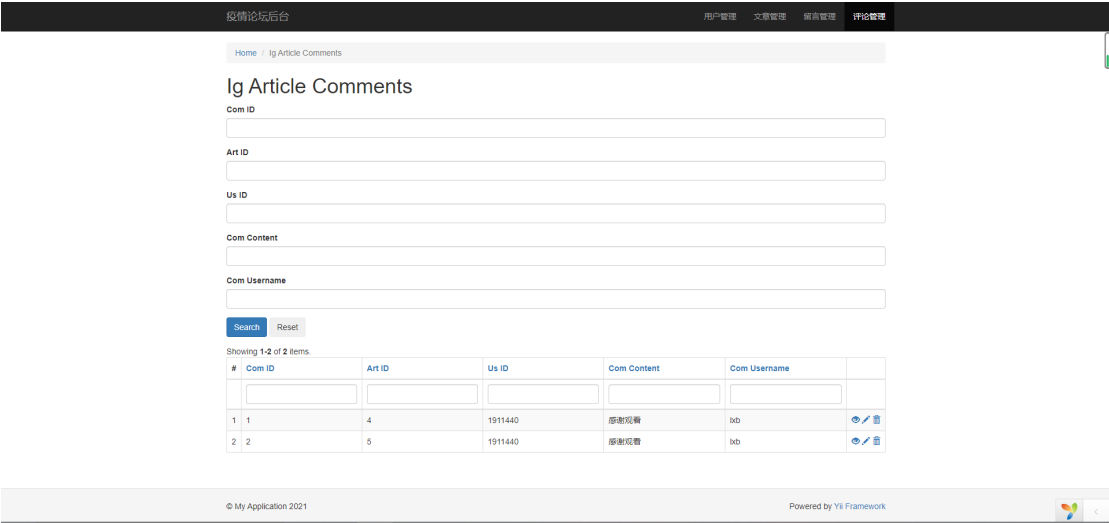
疫情论坛后台

用户管理 文章管理 留言管理 评论管理

Home / Ig Article Comments

Ig Article Comments

Com ID

Art ID

Us ID

Com Content

Com Username

Search Reset

Showing 1-2 of 2 items.

| # | Com ID | Art ID | Us ID | Com Content | Com Username | |
|---|---|---|---|---|---|---|
| | | | | | | |
| 1 | 1 | 4 | 1911440 | 感谢观看 | lxb | |
| 2 | 2 | 5 | 1911440 | 感谢观看 | lxb | |

© My Application 2021

Powered by Yii Framework